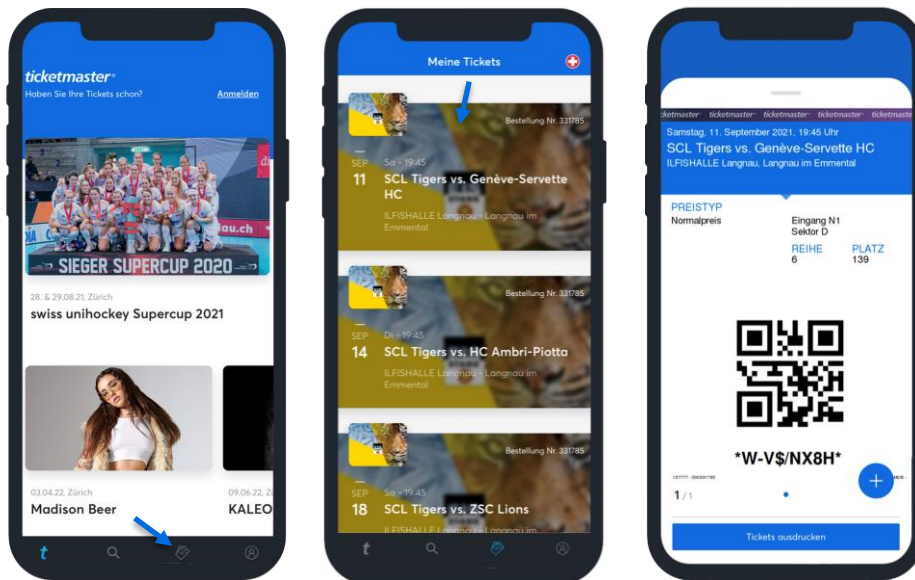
ticketmaster
Haben Sie Ihre Tickets schon?
Anmelden

SIEGER SUPERCUP 2020

28. & 29.08.21, Zürich
swiss unihockey Supercup 2021

03.04.22, Zürich
Madison Beer

09.06.22
KALEO

Meine Tickets

Bestellung Nr. 331785
SEP
11
Sa - 19:45
SCL Tigers vs. Genève-Servette HC
ILFISHALLE Langnau - Langnau im Emmental

Bestellung Nr. 331785
SEP
14
Di - 19:45
SCL Tigers vs. HC Ambri-Piotta
ILFISHALLE Langnau - Langnau im Emmental

Bestellung Nr. 331785
SEP
18
Sa - 19:45
SCL Tigers vs. ZSC Lions

ticketmaster ticketmaster ticketmaster ticketmaster ticketmaster
Samstag, 11. September 2021, 19:45 Uhr
SCL Tigers vs. Genève-Servette HC
ILFISHALLE Langnau, Langnau im Emmental

PREISTYP
Normalpreis
Eingang N1
Sektor D
REIHE
6
PLATZ
139

*W-V$/NX8H*

1/1

Tickets ausdrucken